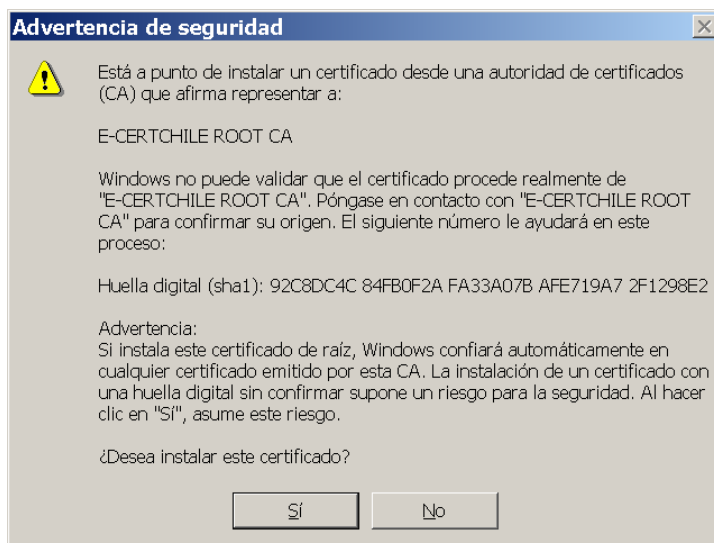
Advertencia de seguridad

Está a punto de instalar un certificado desde una autoridad de certificados (CA) que afirma representar a:

E-CERTCHILE ROOT CA

Windows no puede validar que el certificado procede realmente de "E-CERTCHILE ROOT CA". Póngase en contacto con "E-CERTCHILE ROOT CA" para confirmar su origen. El siguiente número le ayudará en este proceso:

Huella digital (sha1): 92C8DC4C 84FB0F2A FA33A07B AFE719A7 2F1298E2

Advertencia:
Si instala este certificado de raíz, Windows confiará automáticamente en cualquier certificado emitido por esta CA. La instalación de un certificado con una huella digital sin confirmar supone un riesgo para la seguridad. Al hacer clic en "Sí", asume este riesgo.

¿Desea instalar este certificado?

Sí

No